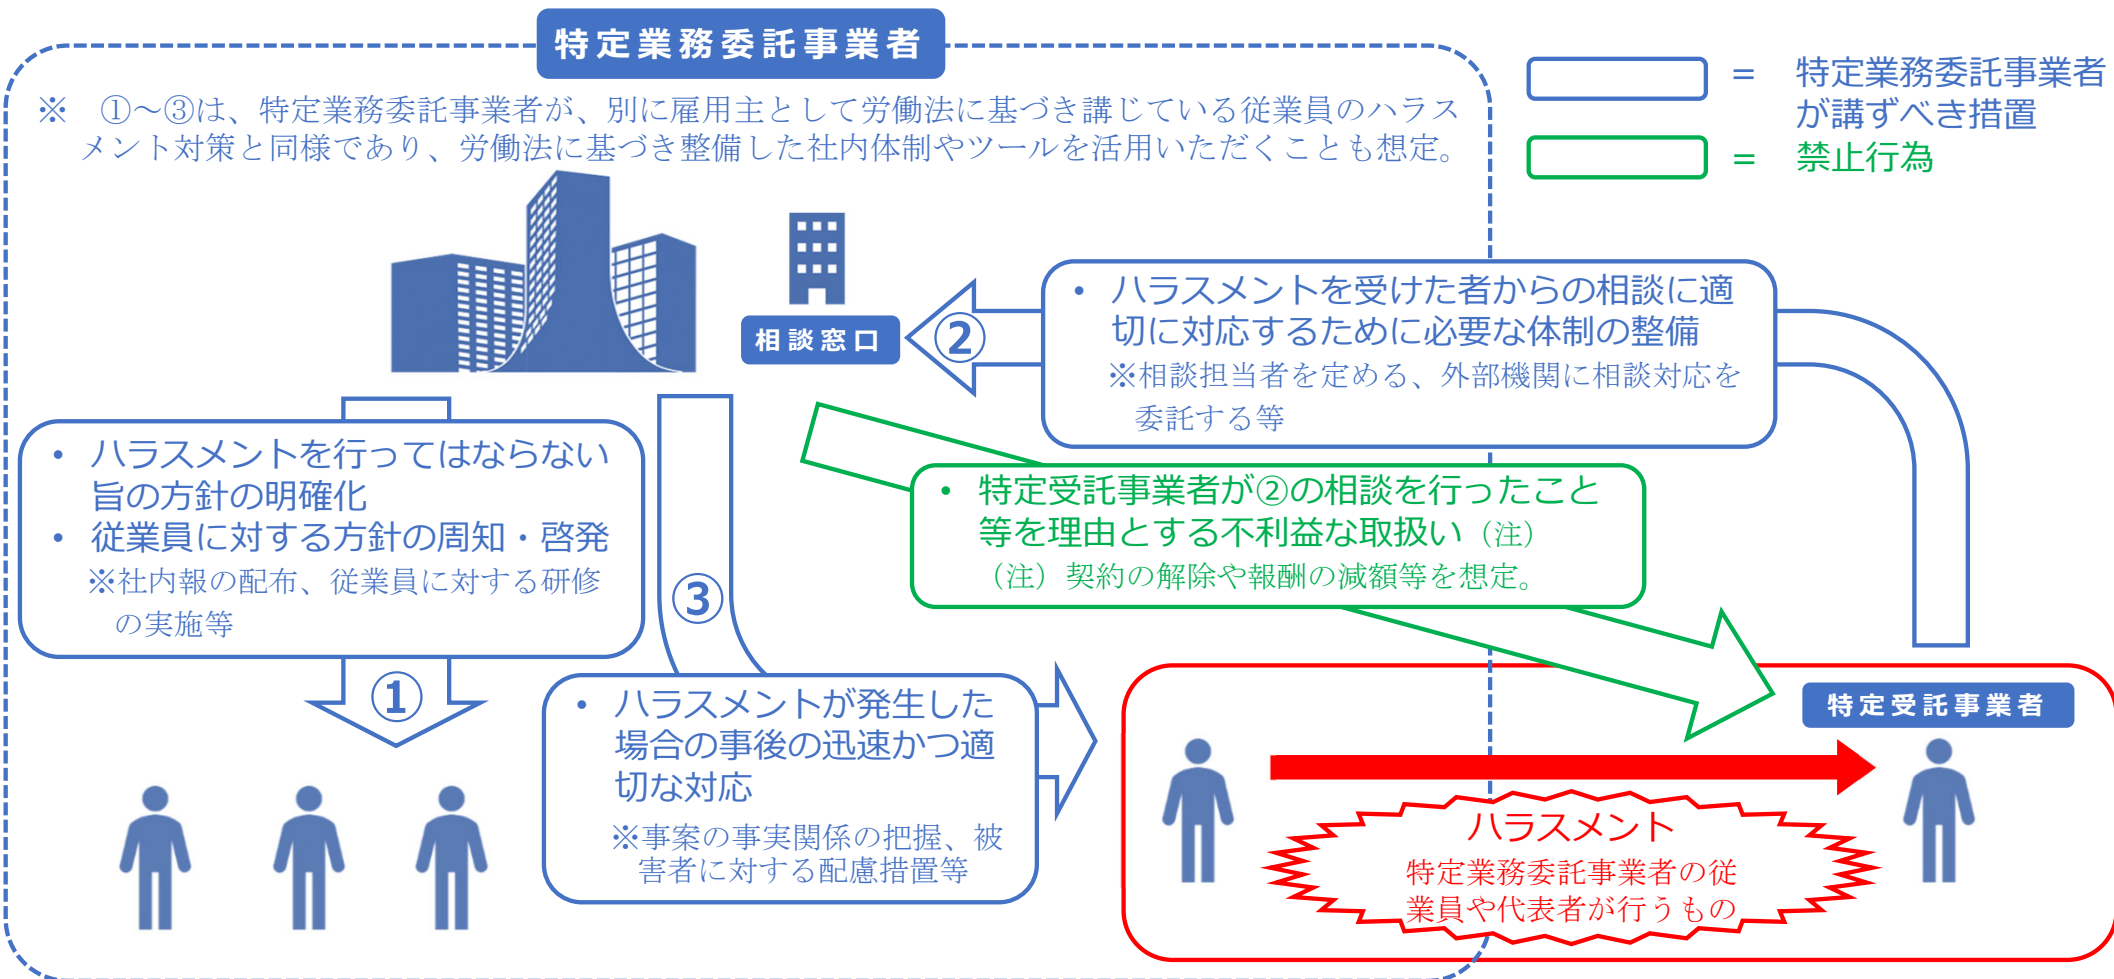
特定業務委託事業者

= 特定業務委託事業者が講ずべき措置

= 禁止行為

※ ①～③は、特定業務委託事業者が、別に雇用主として労働法に基づき講じている従業員のハラスメント対策と同様であり、労働法に基づき整備した社内体制やツールを活用いただくことも想定。

相談窓口

②

・ ハラスメントを受けた者からの相談に適切に対応するために必要な体制の整備
※相談担当者を定める、外部機関に相談対応を委託する等

・ ハラスメントを行ってはならない旨の方針の明確化
・ 従業員に対する方針の周知・啓発
※社内報の配布、従業員に対する研修の実施等

・ 特定受託事業者が②の相談を行ったこと等を理由とする不利益な取扱い（注）
（注）契約の解除や報酬の減額等を想定。

③

①

・ ハラスメントが発生した場合の事後の迅速かつ適切な対応
※事案の事実関係の把握、被害者に対する配慮措置等

特定受託事業者

ハラスメント
特定業務委託事業者の従業員や代表者が行うもの